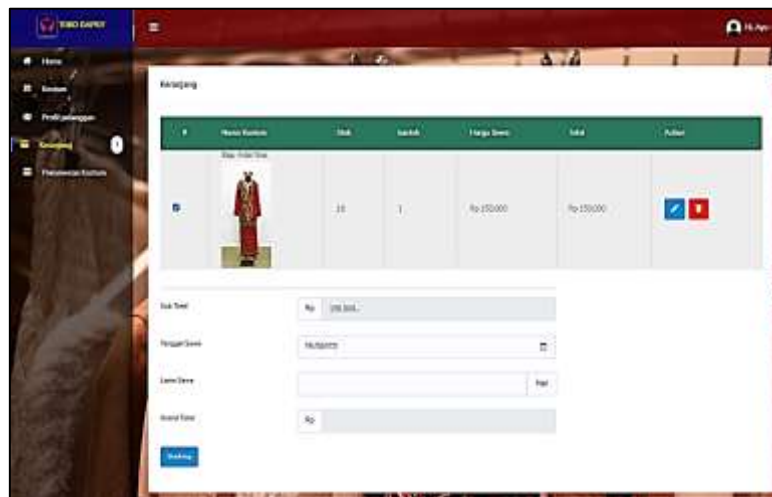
TOKO DAPOY

Hi, Apr

Home

Kostum

Profil pelanggan

Keranjang

Pemesanan Kostum

Keranjang

| # | Nama Kostum | Stok | Jumlah | Harga Sewa | Total | Action |
|---|---|---|---|---|---|---|
| | Baju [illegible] | 10 | 1 | Rp 150.000 | Rp 150.000 | |

Sub Total Rp 150.000,-

Tanggal Sewa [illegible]

Lama Sewa Hari

Grand Total Rp

Booking